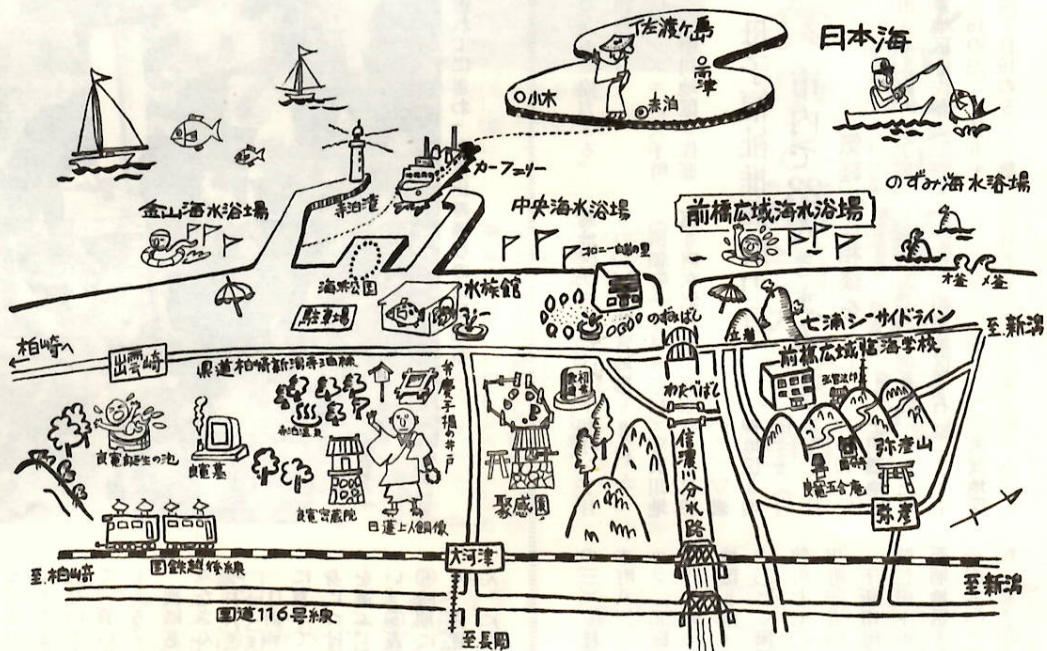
佐渡ヶ島

日本海

両津

小木

赤泊

カーフェリー

寺泊港

金山海水浴場

中央海水浴場

前橋広域海水浴場

のずみ海水浴場

コロニー白岩の里

大釜

メ釜

海浜公園

水族館

駐車場

のねばし

七浦シーサイドライン

至新潟

柏崎へ

出雲崎

県道柏崎新潟寺泊線

弁慶手掘井戸

前橋広域臨海学校

わたべばし

弥彦山

良寛誕生の池

良寛墓

良寛宝蔵院

日蓮上人銅像

聚感園

信濃川分水路

良寛五合庵

弥彦

至柏崎

国鉄越後線

大河津

至新潟

国道116号線

至長岡